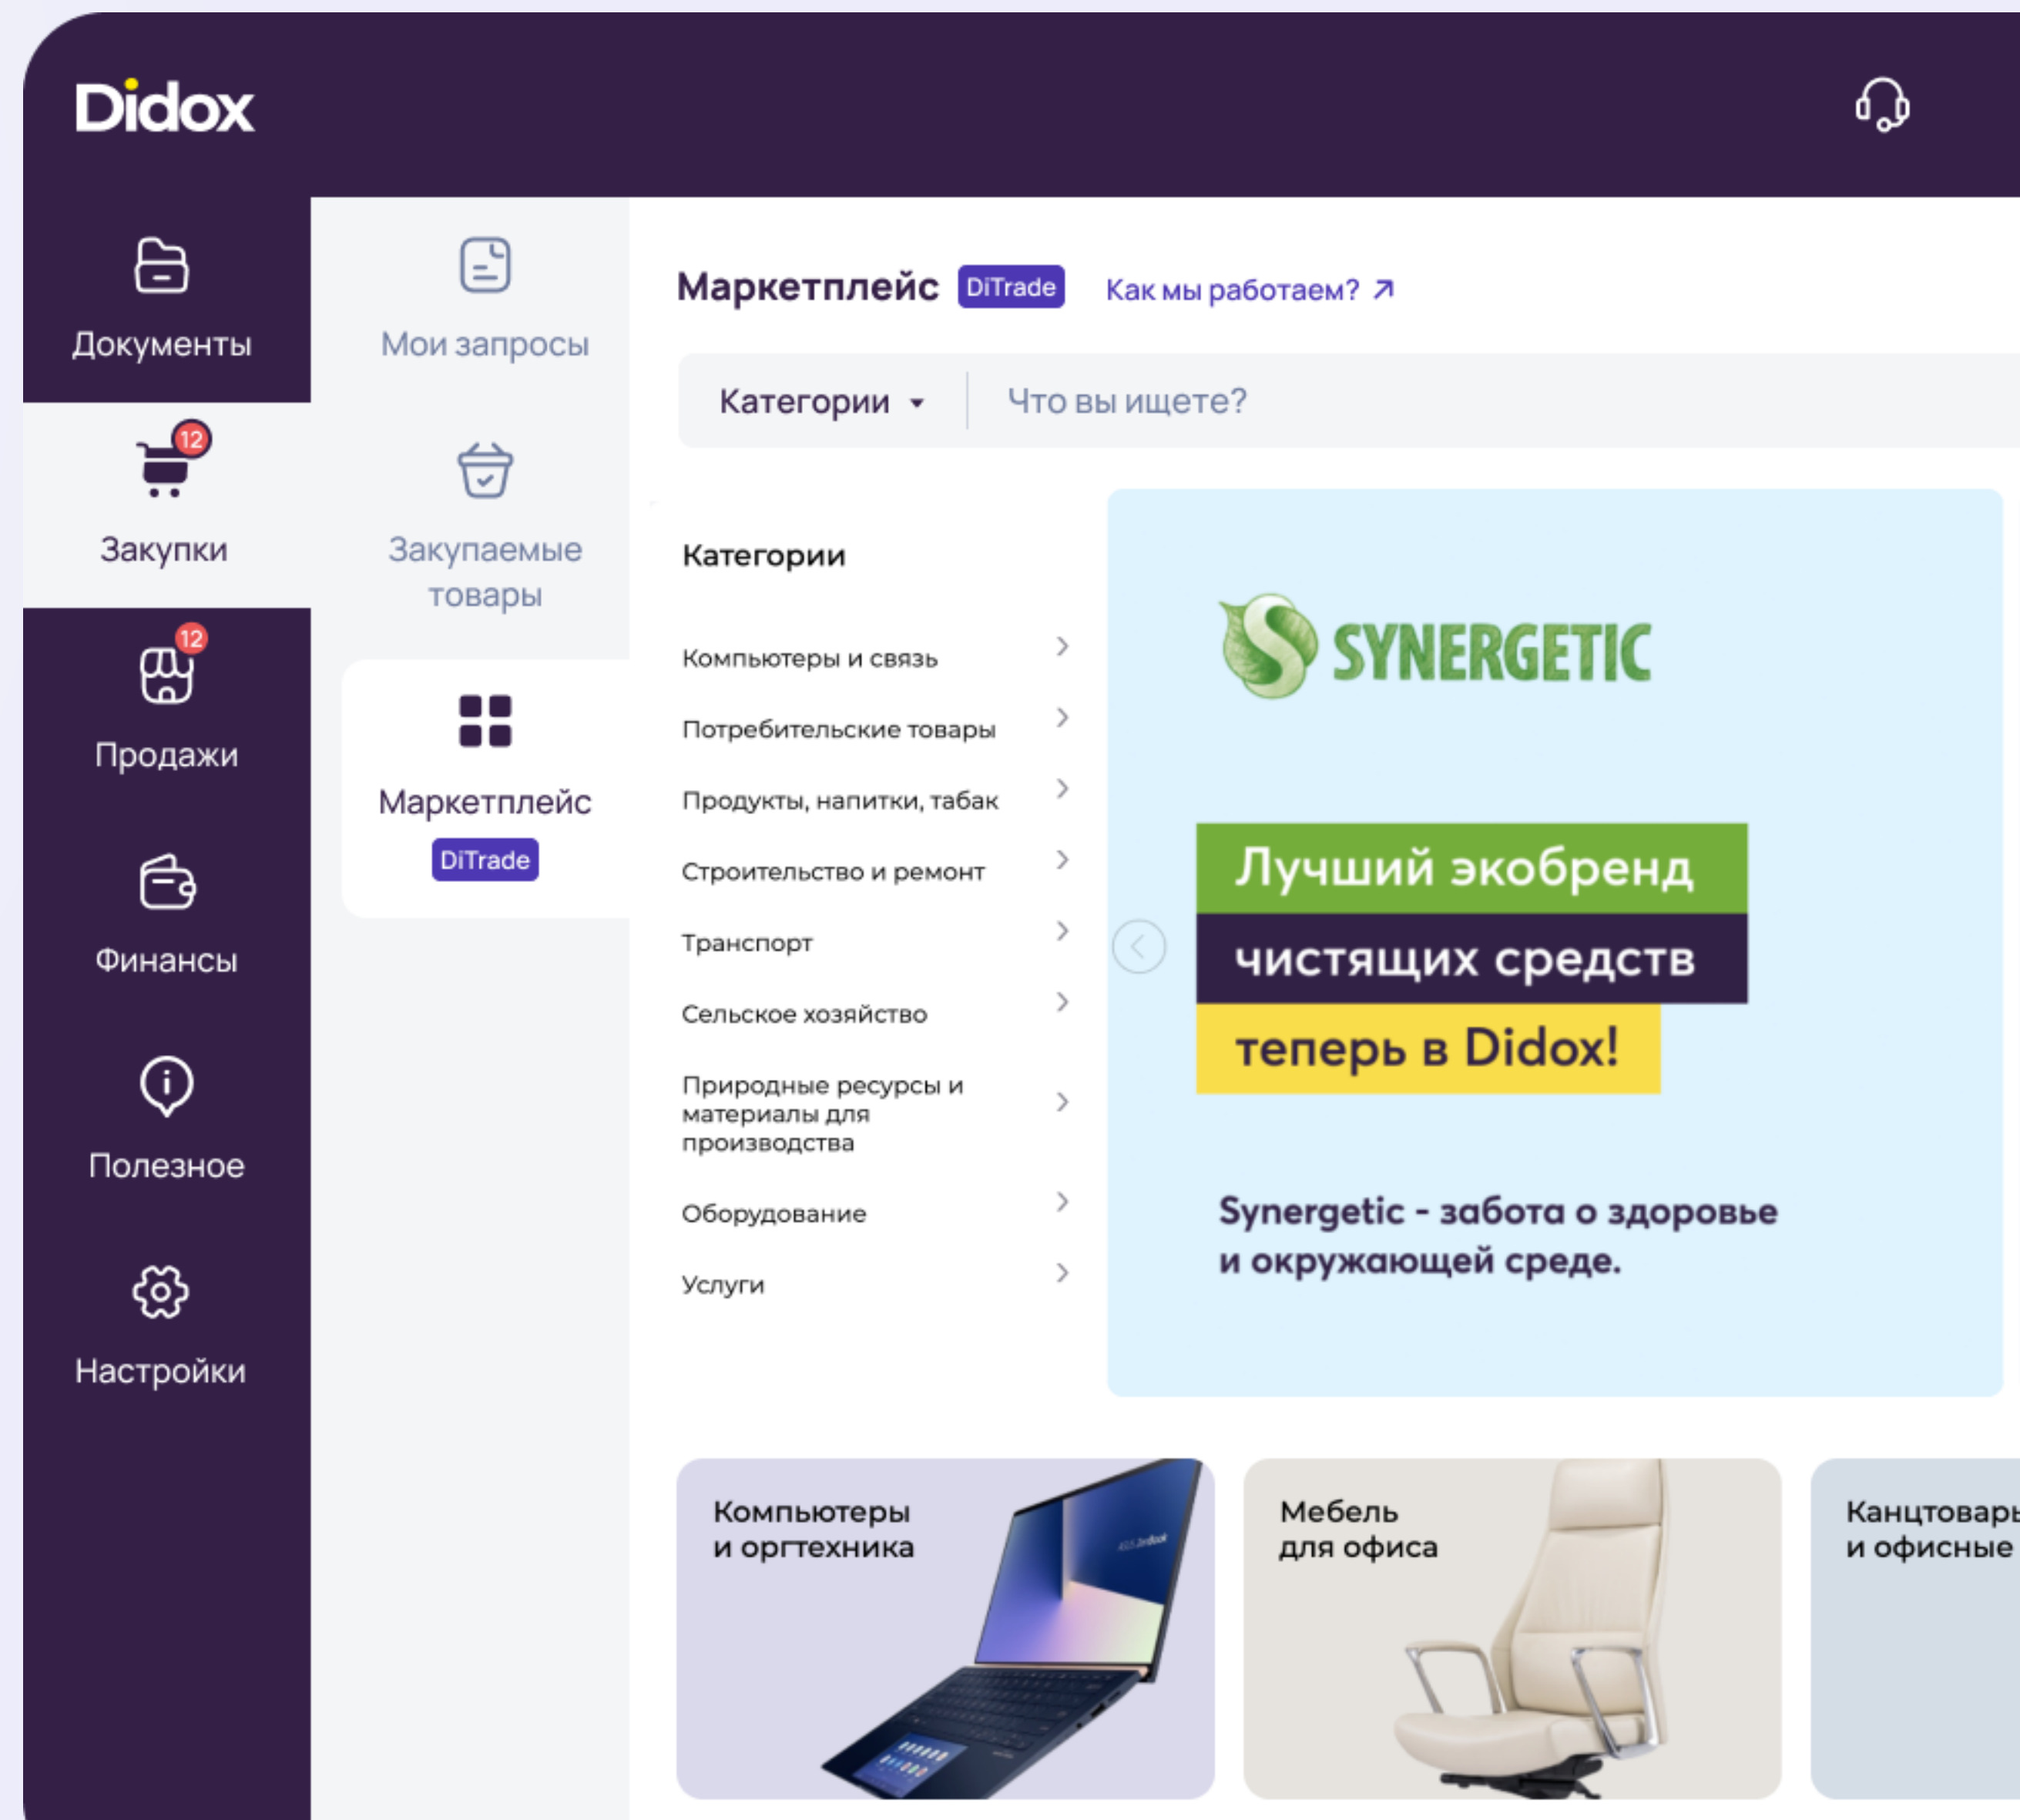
Didox

Документы

12
Закупки

12
Продажи

Финансы

Полезное

Настройки

Мои запросы

Закупаемые товары

Маркетплейс
DiTrade

Маркетплейс DiTrade Как мы работаем? ↗

Категории ▾ Что вы ищете?

Категории

Компьютеры и связь

Потребительские товары

Продукты, напитки, табак

Строительство и ремонт

Транспорт

Сельское хозяйство

Природные ресурсы и материалы для производства

Оборудование

Услуги

SYNERGETIC

Лучший экобренд
чистящих средств
теперь в Didox!

Synergetic - забота о здоровье и окружающей среде.

Компьютеры и оргтехника

Мебель для офиса

Канцтовары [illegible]
и офисные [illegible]